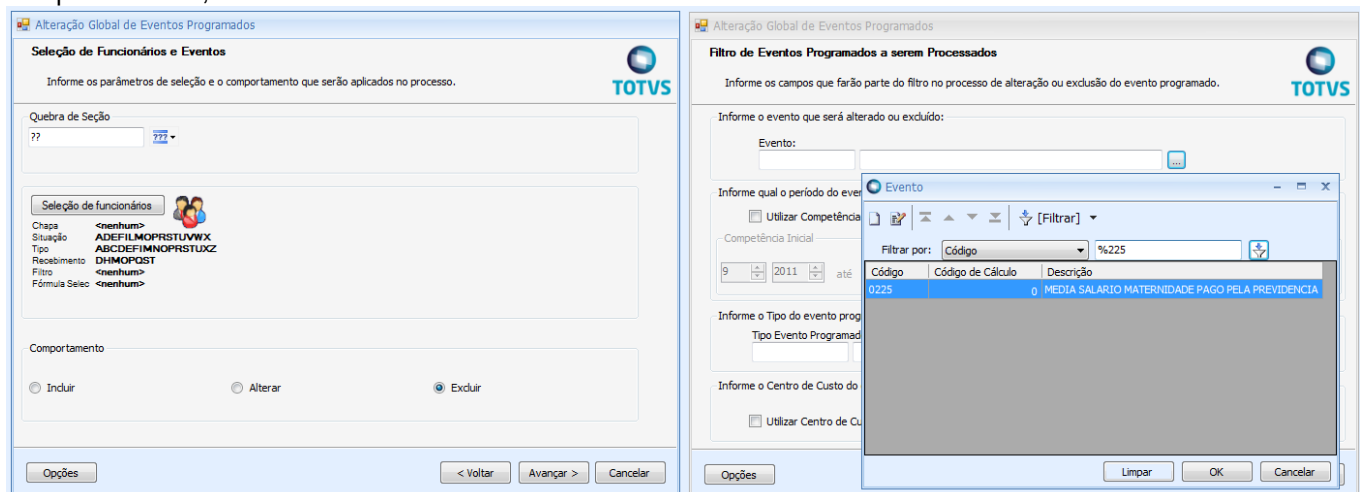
Alteração Global de Eventos Programados

Seleção de Funcionários e Eventos

Informe os parâmetros de seleção e o comportamento que serão aplicados no processo.

TOTVS

Quebra de Seção

??

Seleção de funcionários

Chapa <nenhum>
Situação ADEFILMOPRSTUVWX
Tipo ABCDEFIMNOPRSTUXZ
Recebimento DHMOPQST
Filtro <nenhum>
Fórmula Selec <nenhum>

Comportamento

Incluir

Alterar

Excluir

Opções

< Voltar

Avançar >

Cancelar

Alteração Global de Eventos Programados

Filtro de Eventos Programados a serem Processados

Informe os campos que farão parte do filtro no processo de alteração ou exclusão do evento programado.

TOTVS

Informe o evento que será alterado ou excluído:

Evento:

...

Informe qual o período do even

Utilizar Competência

Competência Inicial

9 2011 até

Informe o Tipo do evento prog

Tipo Evento Programad

Informe o Centro de Custo do

Utilizar Centro de Cu

Opções

Evento

[Filtrar]

Filtrar por: Código %225

| Código | Código de Cálculo | Descrição |
|---|---|---|
| 0225 | 0 | MEDIA SALARIO MATERNIDADE PAGO PELA PREVIDENCIA |

Limpar

OK

Cancelar